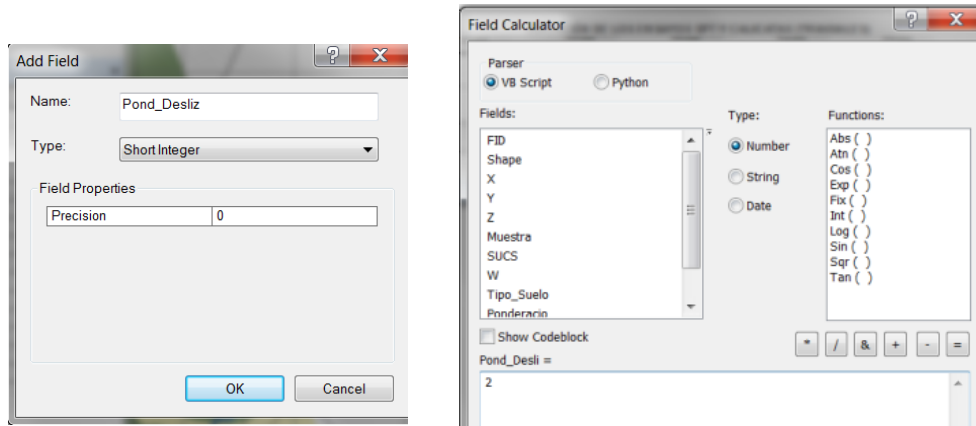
Add Field

Name: Pond_Desliz

Type: Short Integer

Field Properties

| Precision | 0 |
|---|---|

OK Cancel

Field Calculator

Parser
VB Script Python

Fields:
FID
Shape
X
Y
Z
Muestra
SUCS
W
Tipo_Suelo
Ponderacio

Type:
Number
String
Date

Functions:
Abs ( )
Atn ( )
Cos ( )
Exp ( )
Fix ( )
Int ( )
Log ( )
Sin ( )
Sqr ( )
Tan ( )

Show Codeblock

* / & + - =

Pond_Desli =
2